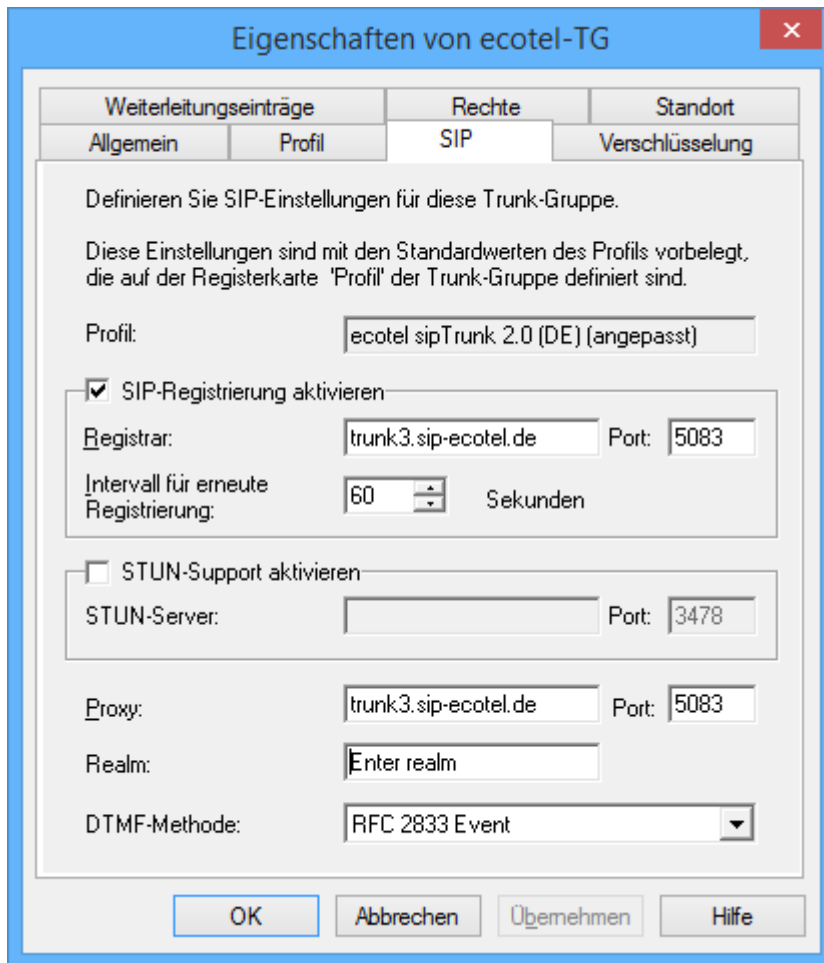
Eigenschaften von ecotel-TG

Weiterleitungseinträge | Rechte | Standort
Allgemein | Profil | SIP | Verschlüsselung

Definieren Sie SIP-Einstellungen für diese Trunk-Gruppe.

Diese Einstellungen sind mit den Standardwerten des Profils vorbelegt, die auf der Registerkarte 'Profil' der Trunk-Gruppe definiert sind.

Profil: ecotel sipTrunk 2.0 (DE) (angepasst)

SIP-Registrierung aktivieren
Registrar: trunk3.sip-ecotel.de Port: 5083
Intervall für erneute Registrierung: 60 Sekunden

STUN-Support aktivieren
STUN-Server: Port: 3478

Proxy: trunk3.sip-ecotel.de Port: 5083
Realm: Enter realm
DTMF-Methode: RFC 2833 Event

OK Abbrechen Übernehmen Hilfe